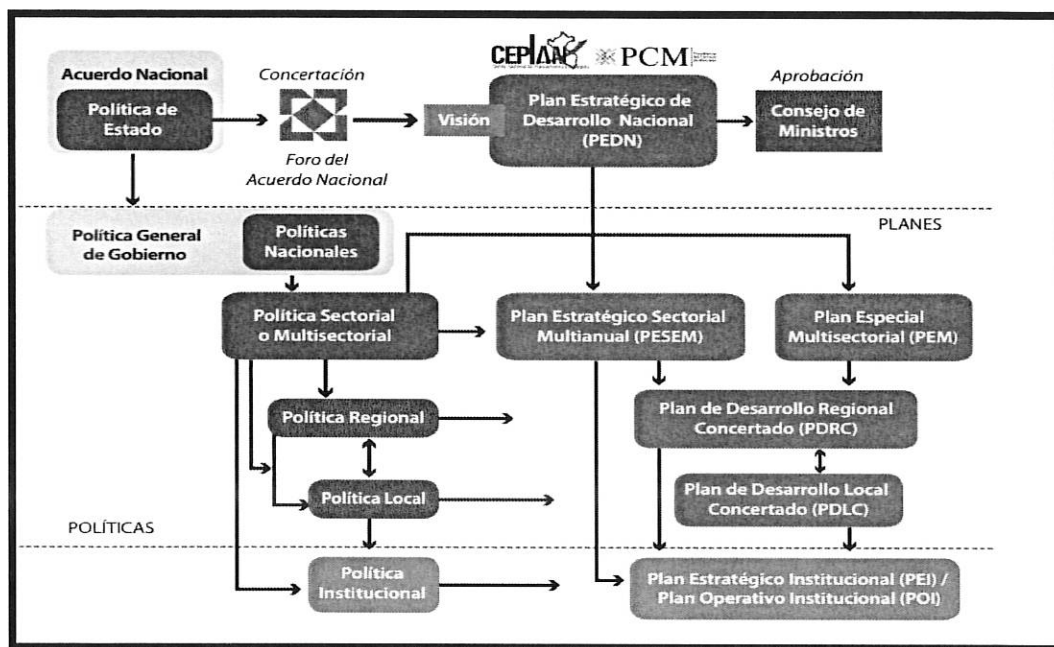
Acuerdo Nacional
Política de Estado

Concertación
Foro del Acuerdo Nacional

CEPLAN PCM

Visión
Plan Estratégico de Desarrollo Nacional (PEDN)

Aprobación
Consejo de Ministros

PLANES

Política General de Gobierno
Políticas Nacionales

Política Sectorial o Multisectorial

Plan Estratégico Sectorial Multianual (PESEM)

Plan Especial Multisectorial (PEM)

Política Regional

Plan de Desarrollo Regional Concertado (PDRC)

Política Local

Plan de Desarrollo Local Concertado (PDLC)

POLÍTICAS

Política Institucional

Plan Estratégico Institucional (PEI) / Plan Operativo Institucional (POI)